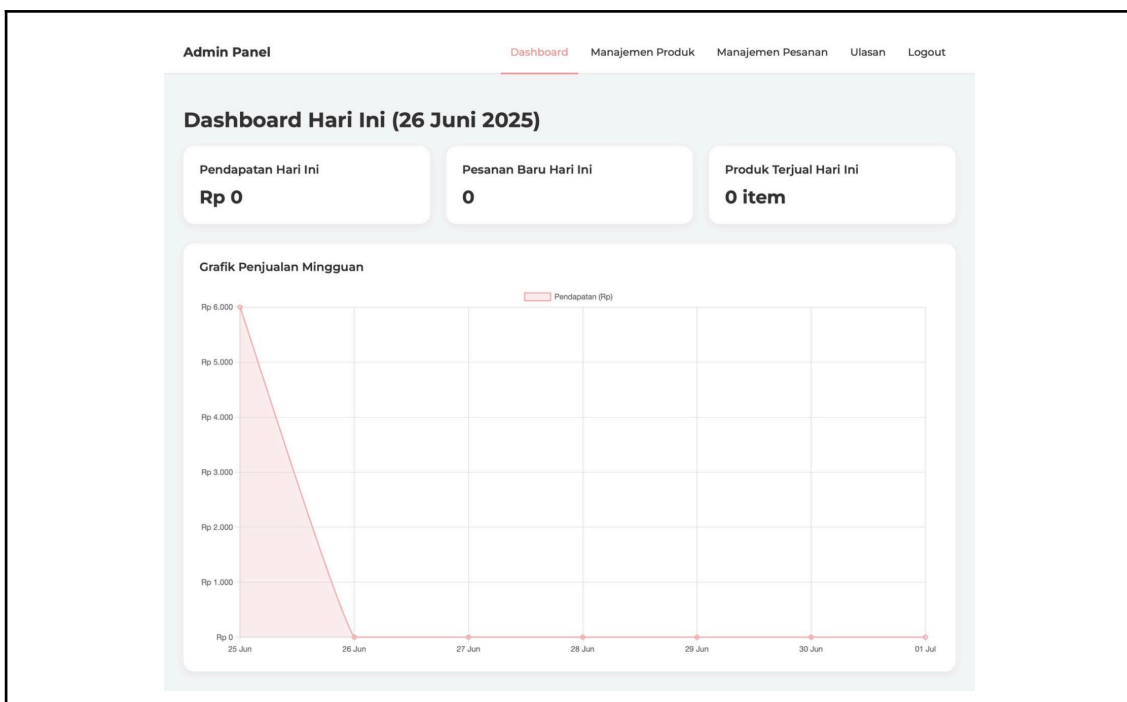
Admin Panel

Dashboard Manajemen Produk Manajemen Pesanan Ulasan Logout

Dashboard Hari Ini (26 Juni 2025)

Pendapatan Hari Ini
Rp 0

Pesanan Baru Hari Ini
0

Produk Terjual Hari Ini
0 item

Grafik Penjualan Mingguan

Pendapatan (Rp)

Rp 6.000
Rp 5.000
Rp 4.000
Rp 3.000
Rp 2.000
Rp 1.000
Rp 0

25 Jun 26 Jun 27 Jun 28 Jun 29 Jun 30 Jun 01 Jul